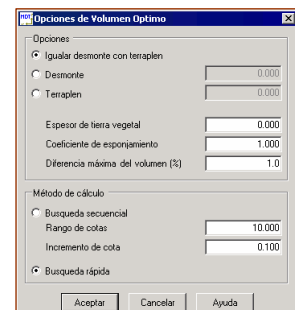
Opciones de Volumen Optimo

Opciones

Igualar desmonte con terraplen

Desmonte 0.000

Terraplen 0.000

Espesor de tierra vegetal 0.000

Coeficiente de esponjamiento 1.000

Diferencia máxima del volumen (%) 1.0

Método de cálculo

Busqueda secuencial

Rango de cotas 10.000

Incremento de cota 0.100

Busqueda rápida

Aceptar Cancelar Ayuda